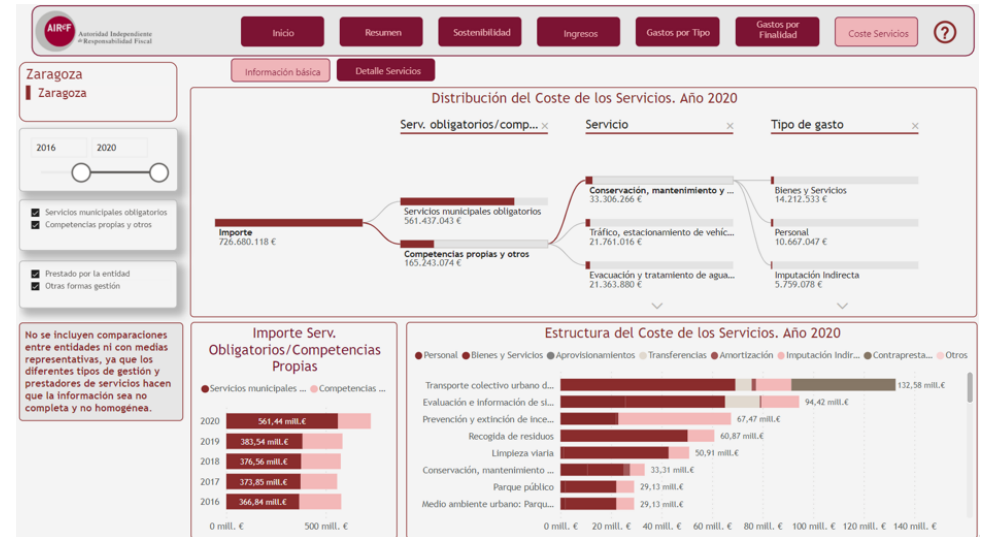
AIReF Autoridad Independiente de Responsabilidad Fiscal

Inicio | Resumen | Sostenibilidad | Ingresos | Gastos por Tipo | Gastos por Finalidad | Coste Servicios | ?

Zaragoza
Zaragoza

Información básica | Detalle Servicios

2016 2020

Servicios municipales obligatorios
Competencias propias y otros

Prestado por la entidad
Otras formas gestión

No se incluyen comparaciones entre entidades ni con medias representativas, ya que los diferentes tipos de gestión y prestadores de servicios hacen que la información sea no completa y no homogénea.

Distribución del Coste de los Servicios. Año 2020

Serv. obligatorios/comp... × | Servicio × | Tipo de gasto ×

Importe
726.680.118 €

Servicios municipales obligatorios
561.437.043 €

Competencias propias y otros
165.243.074 €

Conservación, mantenimiento y ...
33.306.266 €

Tráfico, estacionamiento de vehíc...
21.761.016 €

Evacuación y tratamiento de agua...
21.363.880 €

Bienes y Servicios
14.212.533 €

Personal
10.667.047 €

Imputación indirecta
5.759.078 €

Importe Serv. Obligatorios/Competencias Propias

Servicios municipales ... Competencias ...

| | |
|---|---|
| 2020 | 561,44 mill.€ |
| 2019 | 383,54 mill.€ |
| 2018 | 376,56 mill.€ |
| 2017 | 373,85 mill.€ |
| 2016 | 366,84 mill.€ |

0 mill. € 500 mill. €

Estructura del Coste de los Servicios. Año 2020

Personal Bienes y Servicios Aprovisionamientos Transferencias Amortización Imputación indir... Contrapresta... Otros

| | |
|---|---|
| Transporte colectivo urbano d... | 132,58 mill.€ |
| Evaluación e información de si... | 94,42 mill.€ |
| Prevención y extinción de ince... | 67,47 mill.€ |
| Recogida de residuos | 60,87 mill.€ |
| Limpieza viaria | 50,91 mill.€ |
| Conservación, mantenimiento ... | 33,31 mill.€ |
| Parque público | 29,13 mill.€ |
| Medio ambiente urbano: Parqu... | 29,13 mill.€ |

0 mill. € 20 mill. € 40 mill. € 60 mill. € 80 mill. € 100 mill. € 120 mill. € 140 mill. €